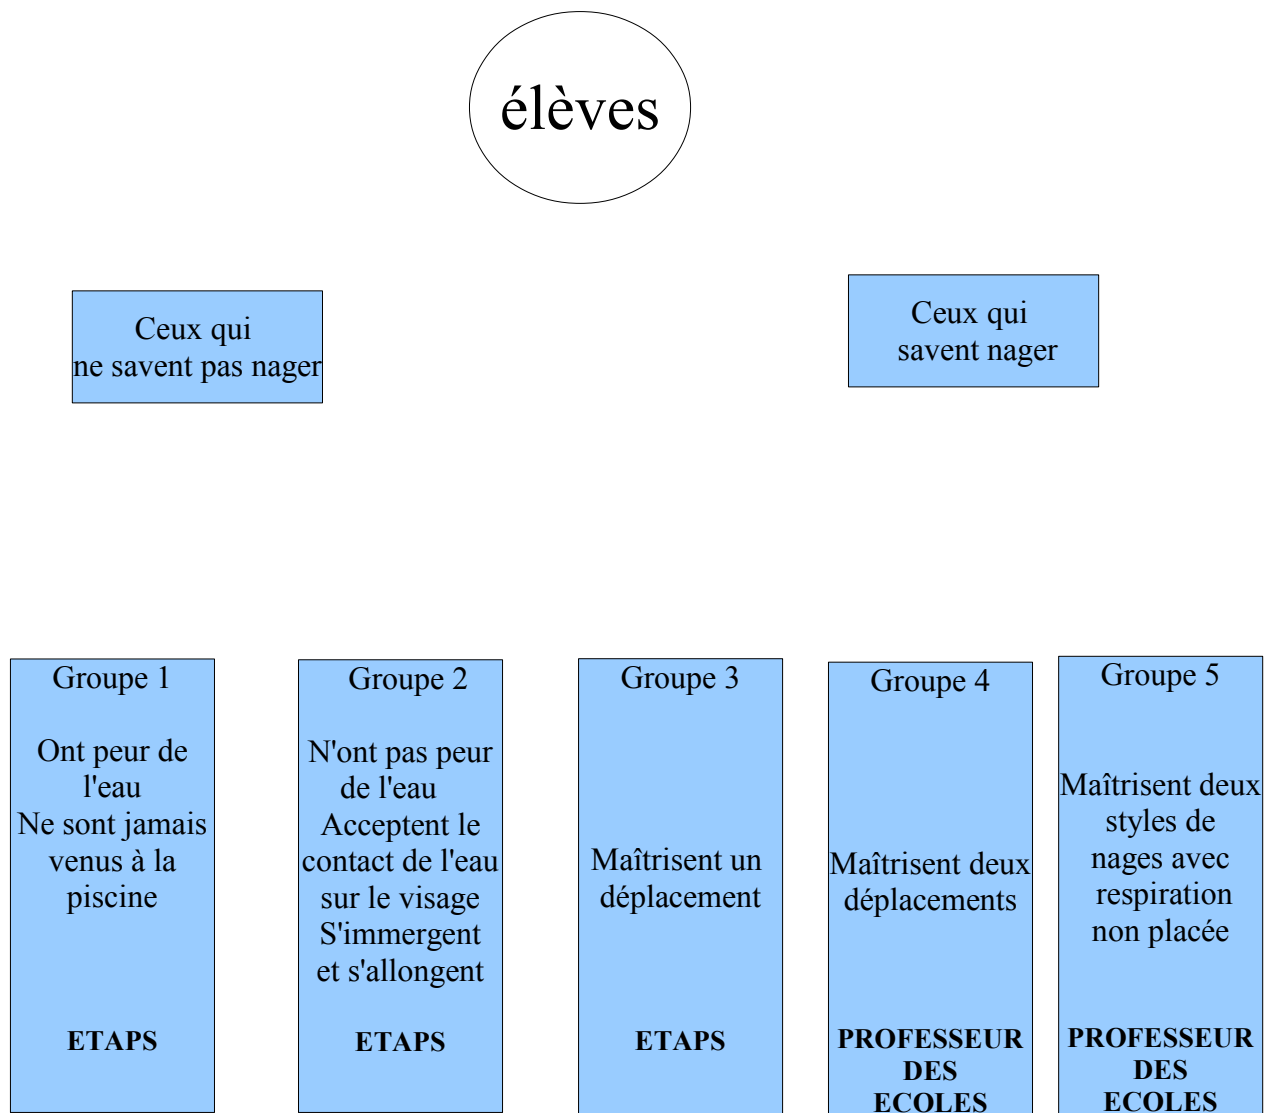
élèves

Ceux qui ne savent pas nager

Ceux qui savent nager

Groupe 1

Ont peur de l'eau
Ne sont jamais venus à la piscine

**ETAPS**

Groupe 2

N'ont pas peur de l'eau
Acceptent le contact de l'eau sur le visage
S'immergent et s'allongent

**ETAPS**

Groupe 3

Maîtrisent un déplacement

**ETAPS**

Groupe 4

Maîtrisent deux déplacements

**PROFESSEUR DES ECOLES**

Groupe 5

Maîtrisent deux styles de nages avec respiration non placée

**PROFESSEUR DES ECOLES**